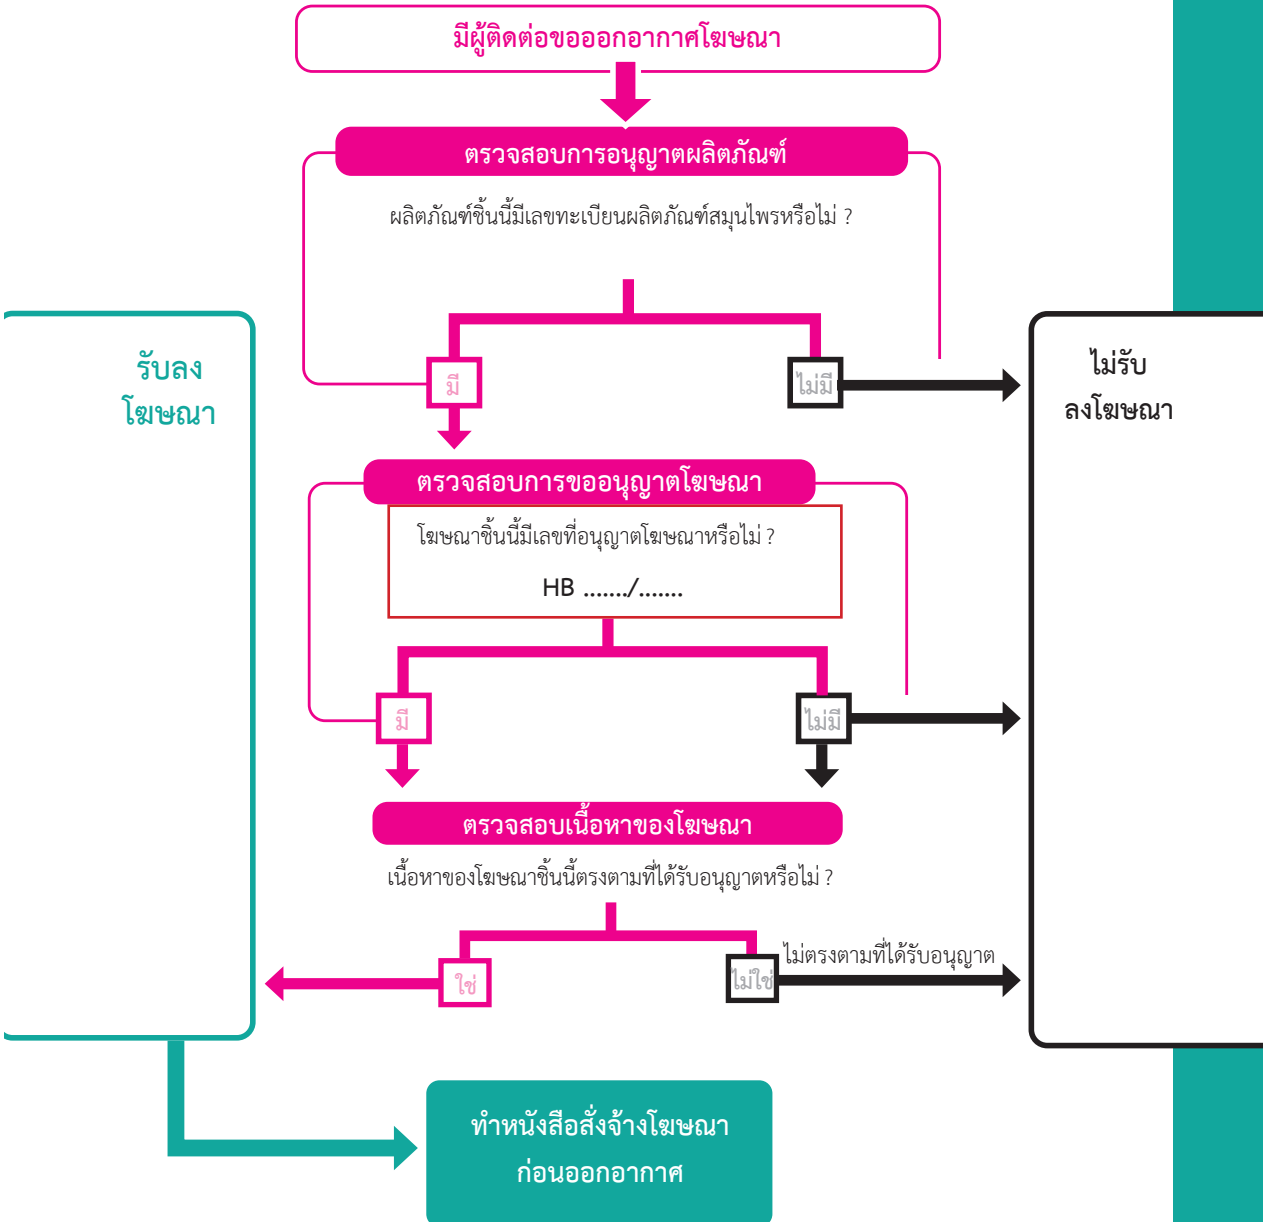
มีผู้ติดต่อขอออกอากาศโฆษณา

ตรวจสอบการอนุญาตผลิตภัณฑ์

ผลิตภัณฑ์ชิ้นนี้มีเลขทะเบียนผลิตภัณฑ์สมุนไพรหรือไม่ ?

มี

ไม่มี

รับลง โฆษณา

ไม่รับ ลงโฆษณา

ตรวจสอบการขออนุญาตโฆษณา

โฆษณาชิ้นนี้มีเลขที่อนุญาตโฆษณาหรือไม่ ?

HB ......./.......

มี

ไม่มี

ตรวจสอบเนื้อหาของโฆษณา

เนื้อหาของโฆษณาชิ้นนี้ตรงตามที่ได้รับอนุญาตหรือไม่ ?

ใช่

ไม่ใช่

ไม่ตรงตามที่ได้รับอนุญาต

ทำหนังสือสั่งจ้างโฆษณา ก่อนออกอากาศ